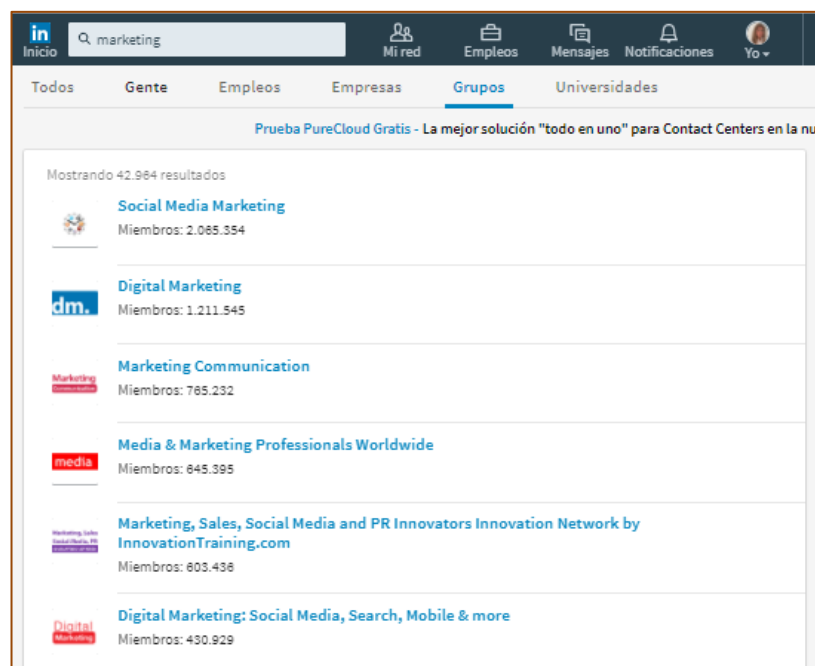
in
Inicio

marketing

Mi red

Empleos

Mensajes

Notificaciones

Yo

Todos

Gente

Empleos

Empresas

Grupos

Universidades

Prueba PureCloud Gratis - La mejor solución "todo en uno" para Contact Centers en la nu

Mostrando 42.964 resultados

Social Media Marketing
Miembros: 2.065.354

dm.
Digital Marketing
Miembros: 1.211.545

Marketing
Marketing Communication
Miembros: 765.232

media
Media & Marketing Professionals Worldwide
Miembros: 645.395

Marketing, Sales, Social Media and PR Innovators Innovation Network by InnovationTraining.com
Miembros: 603.436

Digital Marketing
Digital Marketing: Social Media, Search, Mobile & more
Miembros: 430.929